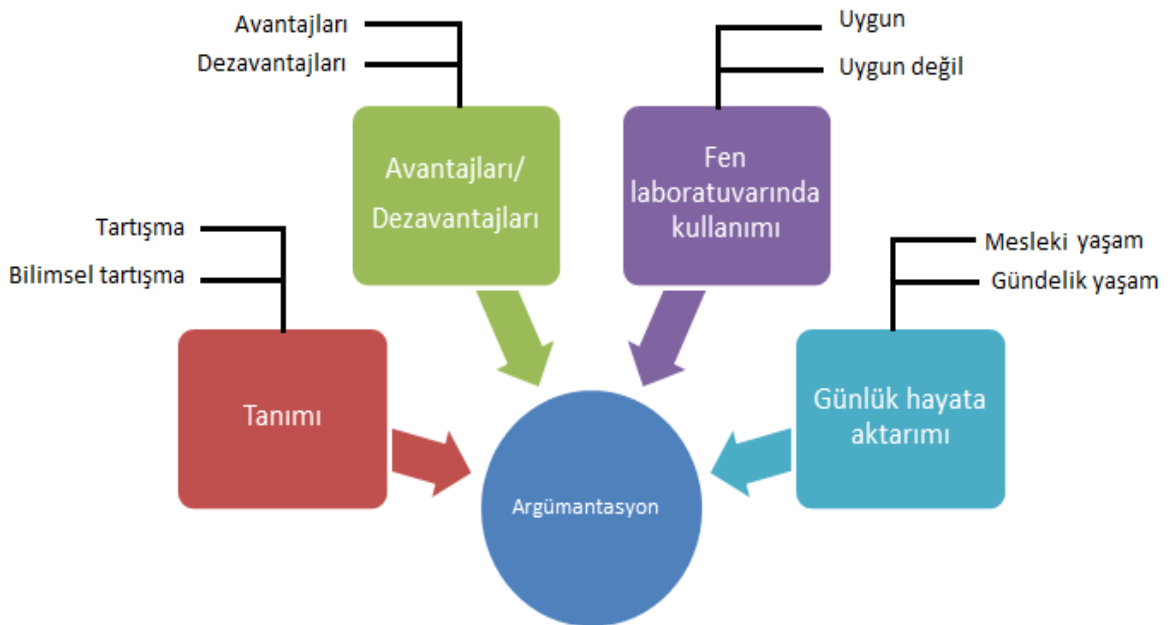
Avantajları

Dezavantajları

Uygun

Uygun değil

Avantajları/ Dezavantajları

Fen laboratuvarında kullanımı

Tartışma

Bilimsel tartışma

Mesleki yaşam

Gündelik yaşam

Tanımı

Günlük hayata aktarımı

Argümantasyon